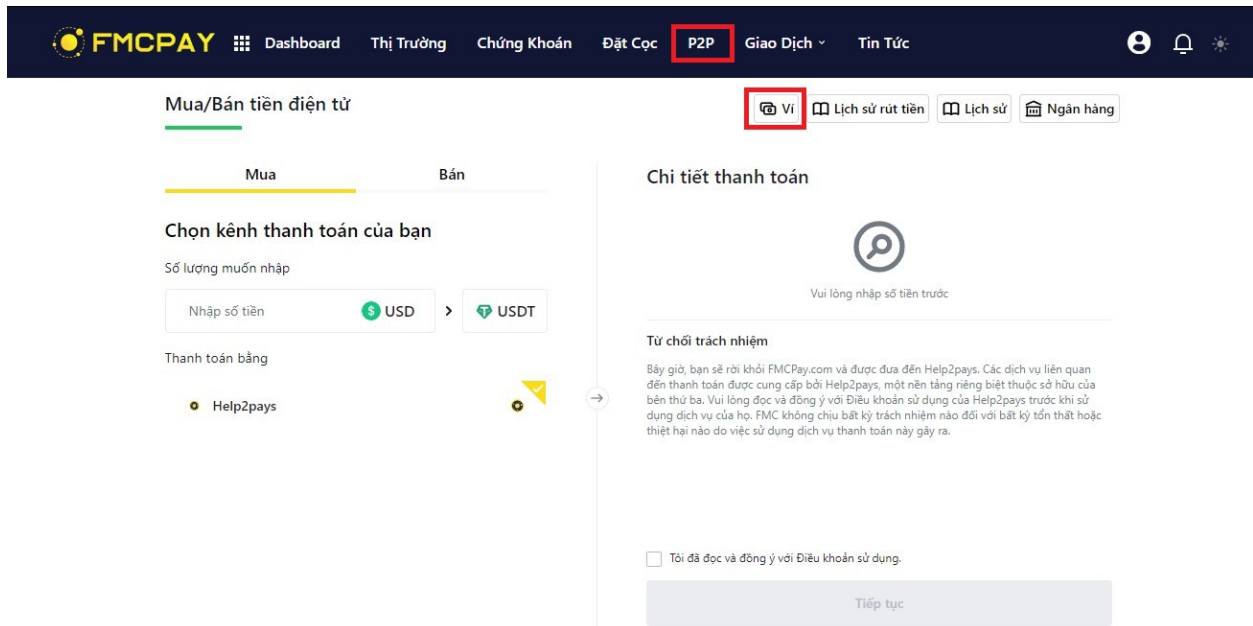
FMCPAY Dashboard Thị Trường Chứng Khoán Đặt Cọc P2P Giao Dịch Tin Tức

Mua/Bán tiền điện tử

Ví Lịch sử rút tiền Lịch sử Ngân hàng

Mua Bán

Chọn kênh thanh toán của bạn

Số lượng muốn nhập

Nhập số tiền USD > USDT

Thanh toán bằng

Help2pays

Chi tiết thanh toán

Vui lòng nhập số tiền trước

Từ chối trách nhiệm

Bây giờ, bạn sẽ rời khỏi FMCPay.com và được đưa đến Help2pays. Các dịch vụ liên quan đến thanh toán được cung cấp bởi Help2pays, một nền tảng riêng biệt thuộc sở hữu của bên thứ ba. Vui lòng đọc và đồng ý với Điều khoản sử dụng của Help2pays trước khi sử dụng dịch vụ của họ. FMC không chịu bất kỳ trách nhiệm nào đối với bất kỳ tổn thất hoặc thiệt hại nào do việc sử dụng dịch vụ thanh toán này gây ra.

Tôi đã đọc và đồng ý với Điều khoản sử dụng.

Tiếp tục